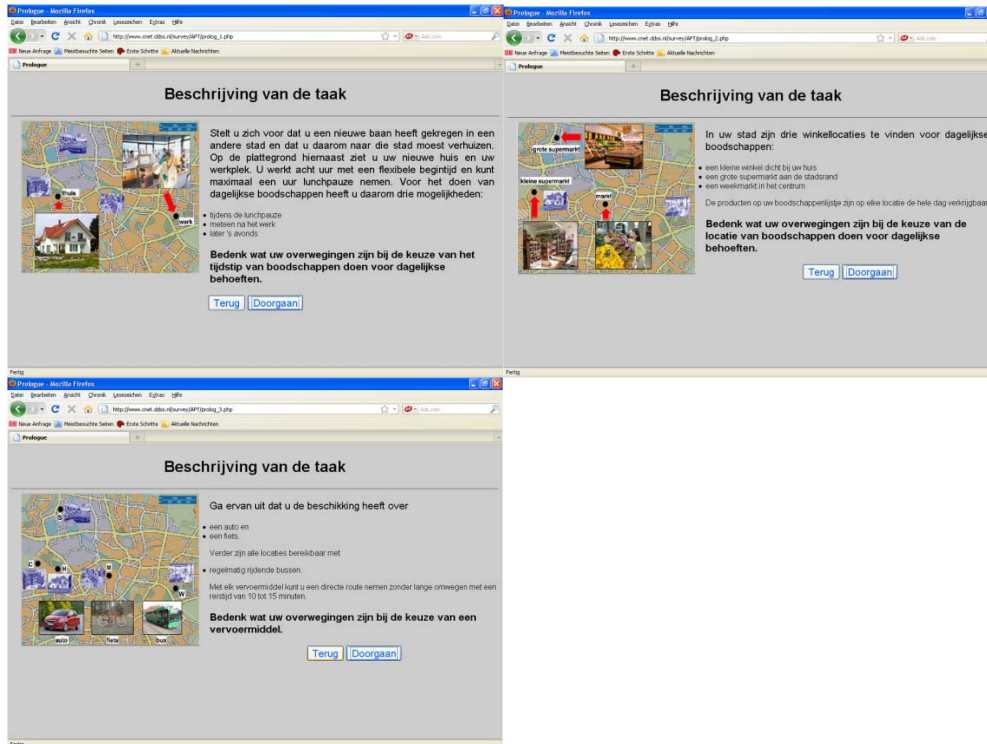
Prologue - Mozilla Firefox
Datei Bearbeiten Ansicht Chronik Lesezeichen Extras Hilfe
http://www.cnet.ddss.nl/survey/APT/prolog_1.php
Ask.com
Neue Anfrage Meistbesuchte Seiten Erste Schritte Aktuelle Nachrichten
Prologue

Beschrijving van de taak

thuis
werk

Stelt u zich voor dat u een nieuwe baan heeft gekregen in een andere stad en dat u daarom naar die stad moest verhuizen. Op de plattegrond hiernaast ziet u uw nieuwe huis en uw werkplek. U werkt acht uur met een flexibele begintijd en kunt maximaal een uur lunchpauze nemen. Voor het doen van dagelijkse boodschappen heeft u daarom drie mogelijkheden:

• tijdens de lunchpauze
• meteen na het werk
• later 's avonds

Bedenk wat uw overwegingen zijn bij de keuze van het tijdstip van boodschappen doen voor dagelijkse behoeften.

Terug Doorgaan

Fertig

Prologue - Mozilla Firefox
Datei Bearbeiten Ansicht Chronik Lesezeichen Extras Hilfe
http://www.cnet.ddss.nl/survey/APT/prolog_2.php
Ask.com
Neue Anfrage Meistbesuchte Seiten Erste Schritte Aktuelle Nachrichten
Prologue

Beschrijving van de taak

grote supermarkt
kleine supermarkt
markt

In uw stad zijn drie winkellocaties te vinden voor dagelijkse boodschappen:

• een kleine winkel dicht bij uw huis
• een grote supermarkt aan de stadsrand
• een weekmarkt in het centrum

De producten op uw boodschappenlijstje zijn op elke locatie de hele dag verkrijgbaar

Bedenk wat uw overwegingen zijn bij de keuze van de locatie van boodschappen doen voor dagelijkse behoeften.

Terug Doorgaan

Fertig

Prologue - Mozilla Firefox
Datei Bearbeiten Ansicht Chronik Lesezeichen Extras Hilfe
http://www.cnet.ddss.nl/survey/APT/prolog_3.php
Ask.com
Neue Anfrage Meistbesuchte Seiten Erste Schritte Aktuelle Nachrichten
Prologue

Beschrijving van de taak

Ga ervan uit dat u de beschikking heeft over

• een auto en
• een fiets.

Verder zijn alle locaties bereikbaar met

• regelmatig rijdende bussen.

Met elk vervoermiddel kunt u een directe route nemen zonder lange omwegen met een reistijd van 10 tot 15 minuten.

auto
fiets
bus

Bedenk wat uw overwegingen zijn bij de keuze van een vervoermiddel.

Terug Doorgaan

Fertig